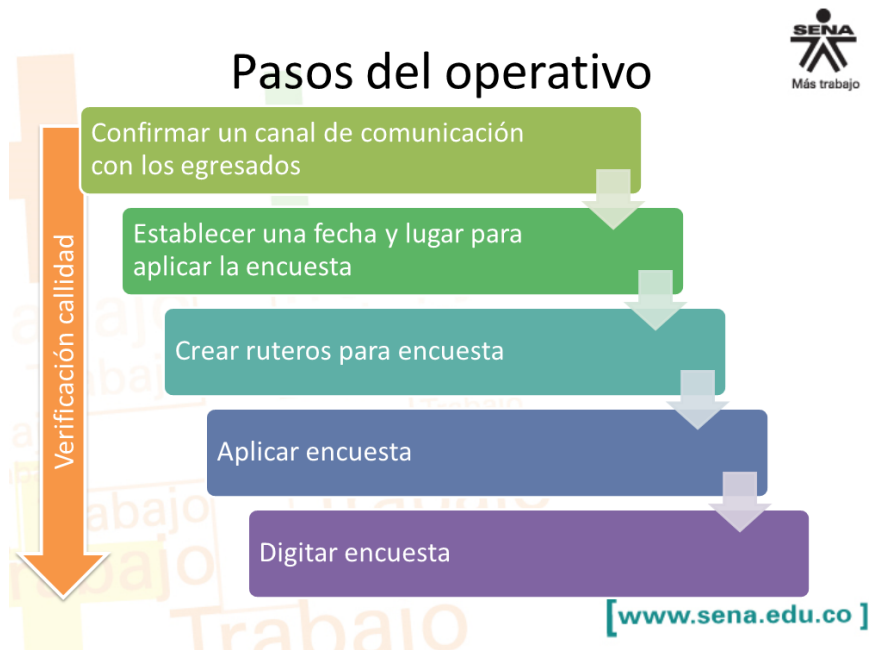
Pasos del operativo

SENA
Más trabajo

Verificación callidad

Confirmar un canal de comunicación con los egresados

Establecer una fecha y lugar para aplicar la encuesta

Crear ruteros para encuesta

Aplicar encuesta

Digitar encuesta

[www.sena.edu.co]